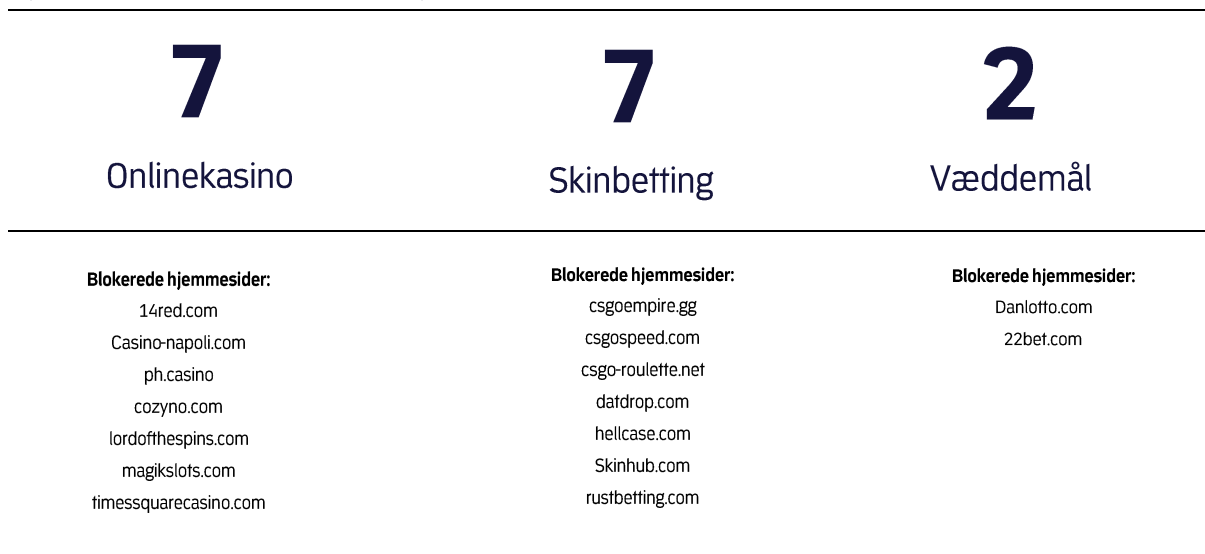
7

Onlinekasino

7

Skinbetting

2

Væddemål

Blokerede hjemmesider:
14red.com
Casino-napoli.com
ph.casino
cozyno.com
lordofthespins.com
magikslots.com
timessquarecasino.com

Blokerede hjemmesider:
csgoempire.gg
csgospeed.com
csgo-roulette.net
datdrop.com
hellcase.com
Skinhub.com
rustbetting.com

Blokerede hjemmesider:
Danlotto.com
22bet.com